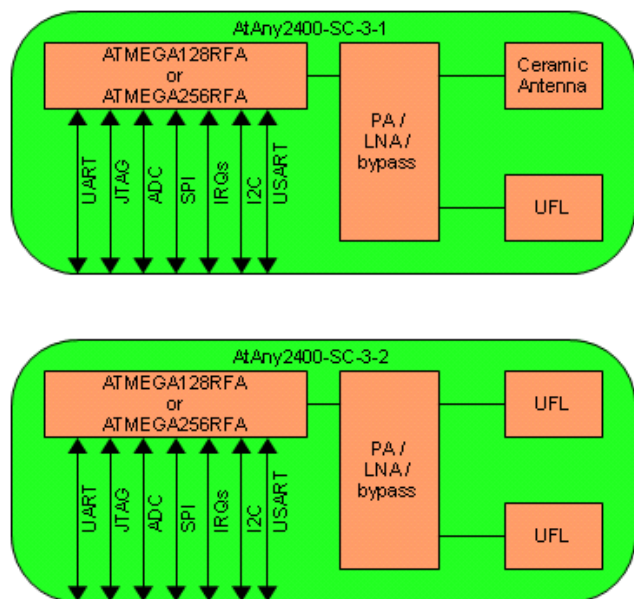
AtAny2400-SC-3-1

ATMEGA128RFA
or
ATMEGA256RFA

UART JTAG ADC SPI IRQs I2C USART

PA / LNA / bypass

Ceramic Antenna

UFL

AtAny2400-SC-3-2

ATMEGA128RFA
or
ATMEGA256RFA

UART JTAG ADC SPI IRQs I2C USART

PA / LNA / bypass

UFL

UFL